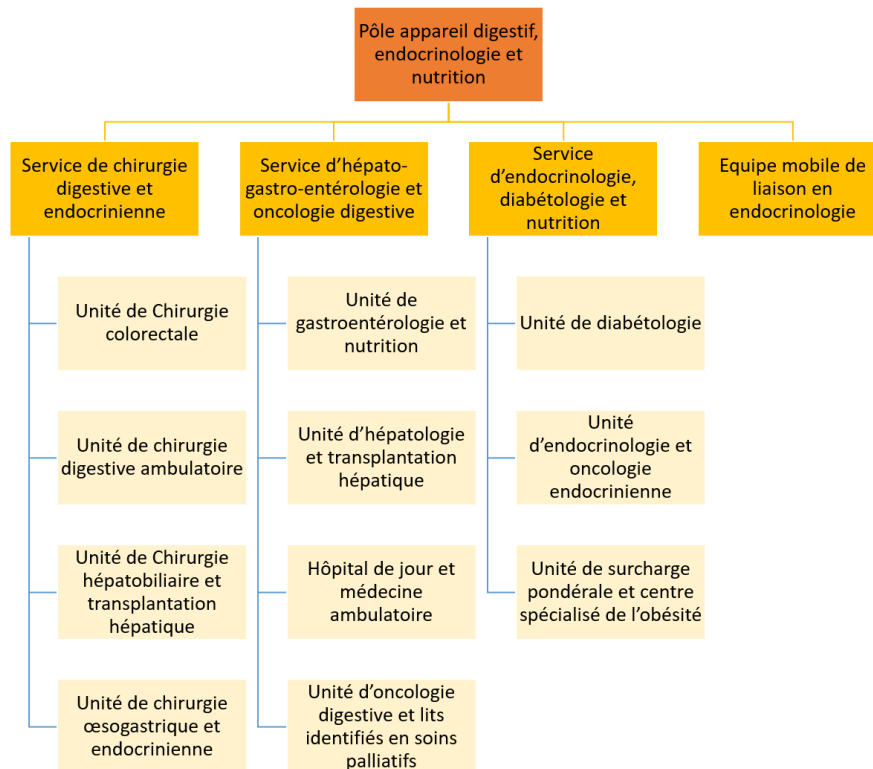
Pôle appareil digestif, endocrinologie et nutrition

Service de chirurgie digestive et endocrinienne

Unité de Chirurgie colorectale

Unité de chirurgie digestive ambulatoire

Unité de Chirurgie hépatobiliaire et transplantation hépatique

Unité de chirurgie œsogastrique et endocrinienne

Service d'hépato-gastro-entérologie et oncologie digestive

Unité de gastroentérologie et nutrition

Unité d'hépatologie et transplantation hépatique

Hôpital de jour et médecine ambulatoire

Unité d'oncologie digestive et lits identifiés en soins palliatifs

Service d'endocrinologie, diabétologie et nutrition

Unité de diabétologie

Unité d'endocrinologie et oncologie endocrinienne

Unité de surcharge pondérale et centre spécialisé de l'obésité

Equipe mobile de liaison en endocrinologie